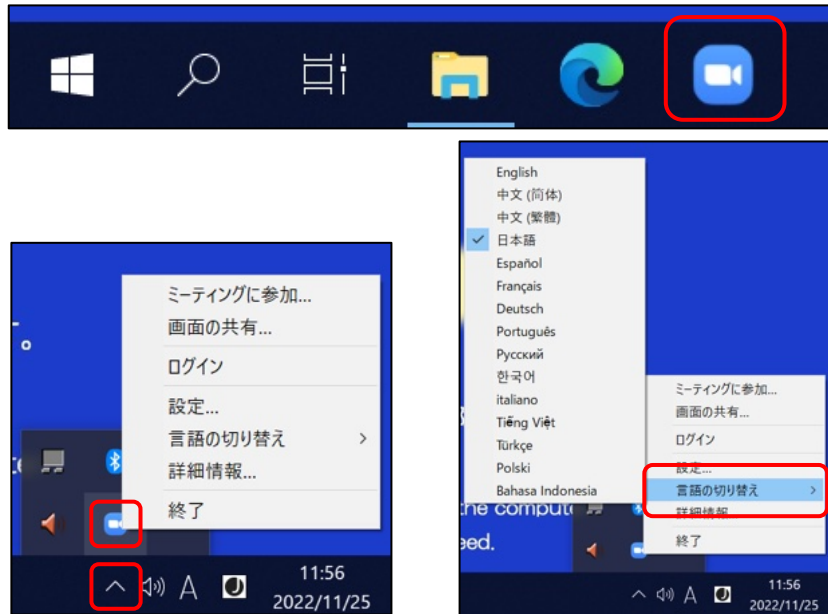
ミーティングに参加...
画面の共有...
ログイン
設定...
言語の切り替え
詳細情報...
終了

A
11:56
2022/11/25

English
中文 (简体)
中文 (繁體)
日本語
Español
Français
Deutsch
Português
Русский
한국어
italiano
Tiếng Việt
Türkçe
Polski
Bahasa Indonesia

ミーティングに参加...
画面の共有...
ログイン
設定...
言語の切り替え
詳細情報
終了

the compute
eed.

A
11:56
2022/11/25